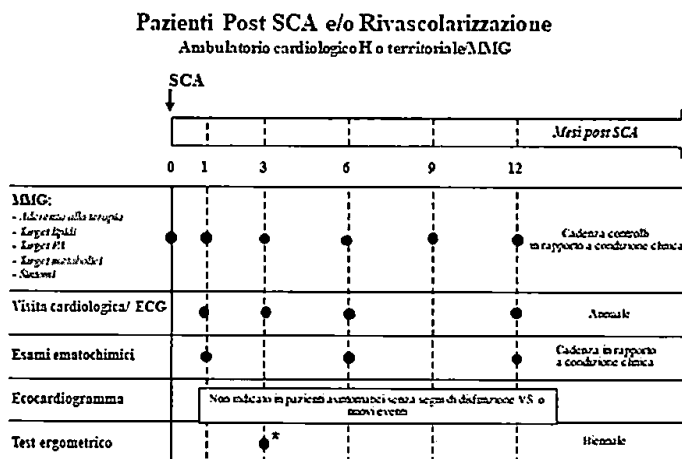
Pazienti Post SCA e/o Rivascolarizzazione
Ambulatorio cardiologico H o territoriale/MMG

SCA

Mesi post SCA

0 1 3 6 9 12

MMG:
- Aderenza alla terapia
- Target lipidi
- Target PA
- Target metabolici
- Sintomi

Cadenza controlli in rapporto a condizione clinica

Visita cardiologica/ ECG

Annuale

Esami ematochimici

Cadenza in rapporto a condizione clinica

Ecocardiogramma

Non indicato in pazienti asintomatici senza segni di disfunzione VS o nuovi eventi

Test ergometrico

*

Biennale